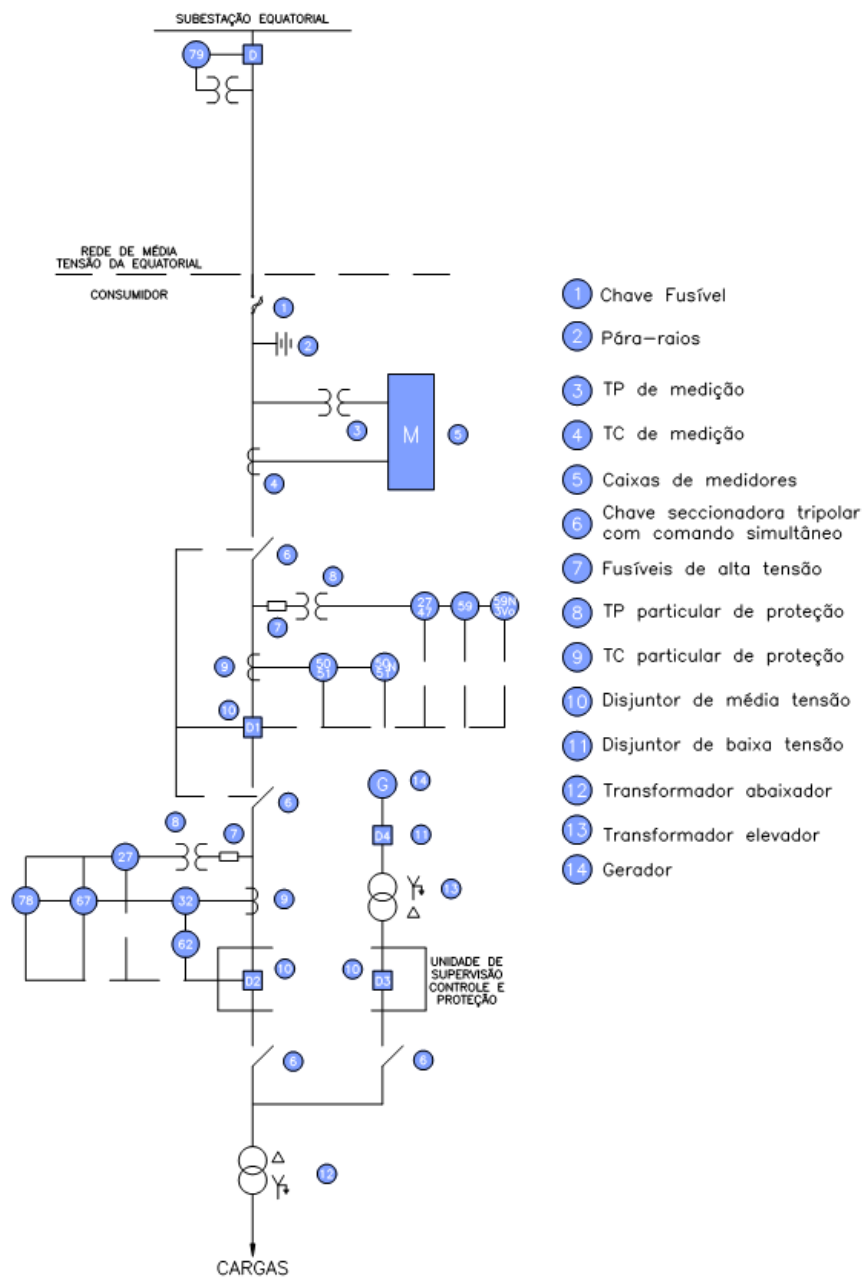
SUBESTAÇÃO EQUATORIAL

79

D

REDE DE MÉDIA TENSÃO DA EQUATORIAL

CONSUMIDOR

1

2

3

M

5

4

6

8

27 47

59

59N 3Vo

7

9

50 51

50N 51N

10

D1

6

G

14

8

7

D4

11

27

78

67

32

9

13

62

10

D2

10

D3

UNIDADE DE SUPERVISÃO CONTROLE E PROTEÇÃO

6

6

12

CARGAS

1 Chave Fusível

2 Pára-raios

3 TP de medição

4 TC de medição

5 Caixas de medidores

6 Chave seccionadora tripolar com comando simultâneo

7 Fusíveis de alta tensão

8 TP particular de proteção

9 TC particular de proteção

10 Disjuntor de média tensão

11 Disjuntor de baixa tensão

12 Transformador abaixador

13 Transformador elevador

14 Gerador